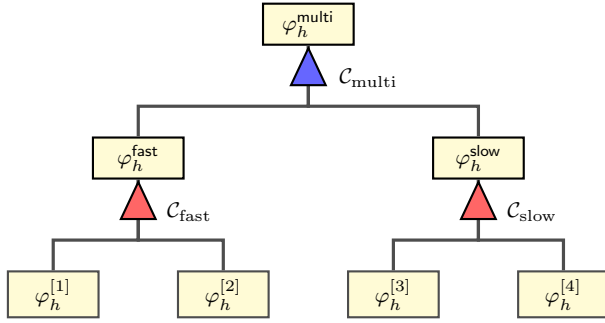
$\varphi_h^{\text{multi}}$

$\mathcal{C}_{\text{multi}}$

$\varphi_h^{\text{fast}}$

$\varphi_h^{\text{slow}}$

$\mathcal{C}_{\text{fast}}$

$\mathcal{C}_{\text{slow}}$

$\varphi_h^{[1]}$

$\varphi_h^{[2]}$

$\varphi_h^{[3]}$

$\varphi_h^{[4]}$